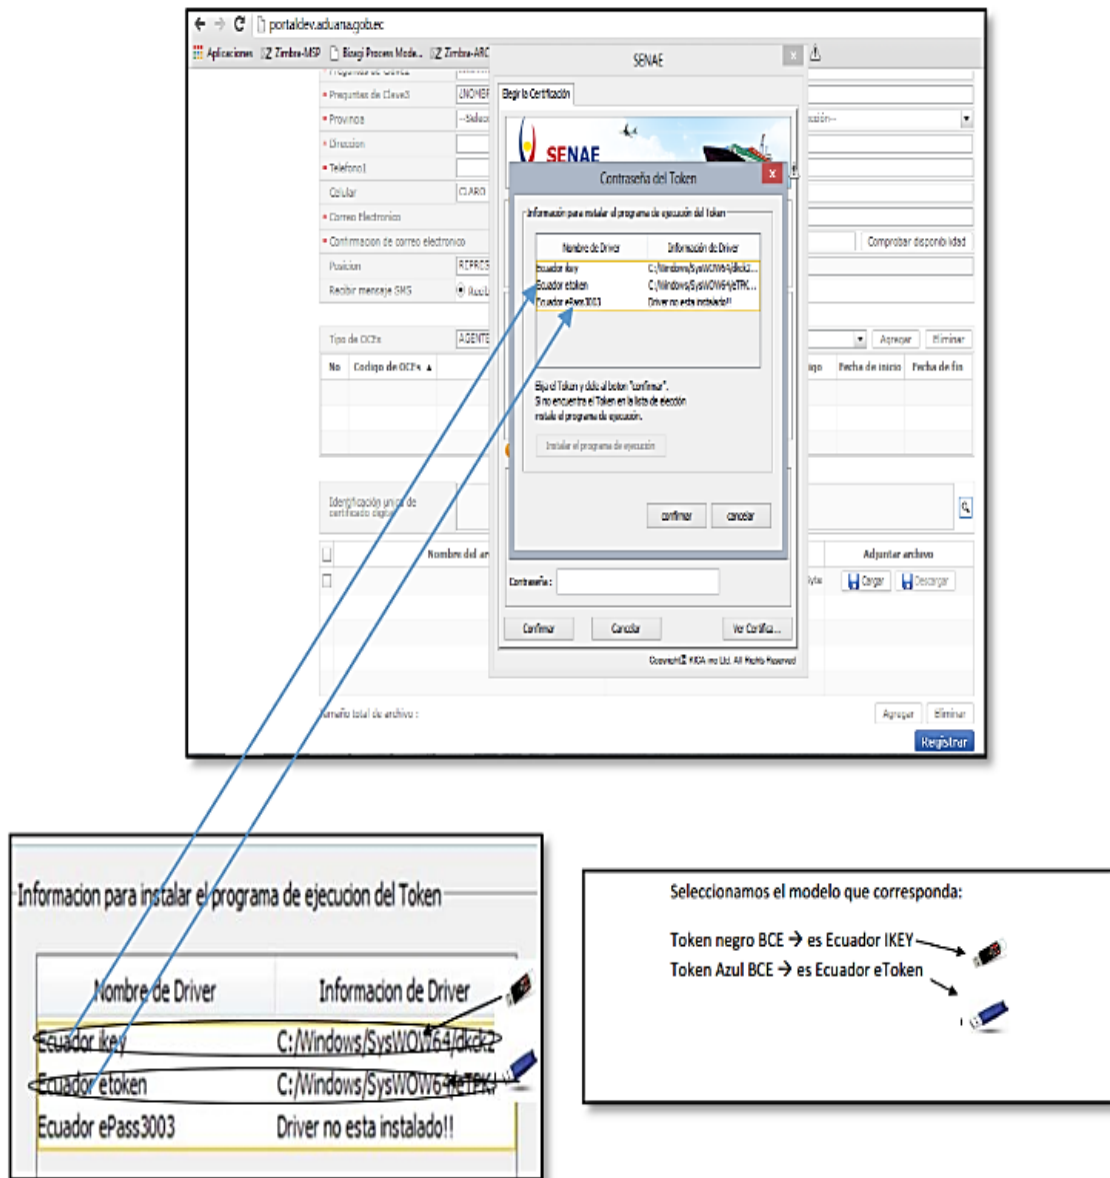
portaldev.aduana.gob.ec

Aplicaciones Zimbra-MSP Bizagi Process Mode... Zimbra-ARC

SENAE

Preguntas de Clave3 ¿NOMBR
Provincia --Selecc
Direccion
Telefono1
Celular CLARO
Correo Electronico
Confirmacion de correo electronico
Posicion REPRES
Recibir mensaje SMS Recib

Comprobar disponibilidad

Tipo de OCEs AGENTE
Agregar Eliminar
No Codigo de OCEs Fecha de inicio Fecha de fin

Identificación única de certificado digital

Nombre del ar
Adjuntar archivo
Cargar Descargar

Tamaño total de archivo :
Agregar Eliminar
Registrar

Elegir la Certificación

SENAE

Contraseña del Token

Información para instalar el programa de ejecución del Token

| Nombre de Driver | Información de Driver |
|---|---|
| Ecuador ikey | C:/Windows/SysWOW64/dkck2... |
| Ecuador etoken | C:/Windows/SysWOW64/eTPK... |
| Ecuador ePass3003 | Driver no esta instalado!! |

Elija el Token y dele al boton "confirmar".
Si no encuentra el Token en la lista de elección instale el programa de ejecución.

Instalar el programa de ejecución

confirmar cancelar

Contraseña :

Confirmar Cancelar Ver Certifica...

Copyright© KICA Inc Ltd. All Rights Reserved

Informacion para instalar el programa de ejecucion del Token

| Nombre de Driver | Informacion de Driver |
|---|---|
| Ecuador ikey | C:/Windows/SysWOW64/dkck2 |
| Ecuador etoken | C:/Windows/SysWOW64/eTPK |
| Ecuador ePass3003 | Driver no esta instalado!! |

Seleccionamos el modelo que corresponda:

Token negro BCE → es Ecuador IKEY
Token Azul BCE → es Ecuador eToken